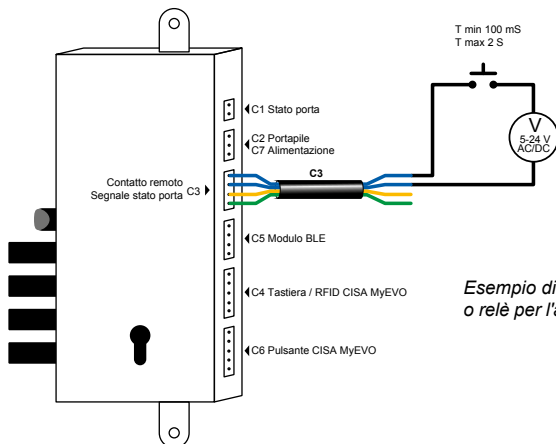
T min 100 mS
T max 2 S

V
5-24 V
AC/DC

C1 Stato porta

C2 Portapile
C7 Alimentazione

Contatto remoto
Segnale stato porta C3

C3

C5 Modulo BLE

C4 Tastiera / RFID CISA MyEVO

C6 Pulsante CISA MyEVO

Esempio di
o relè per l'a